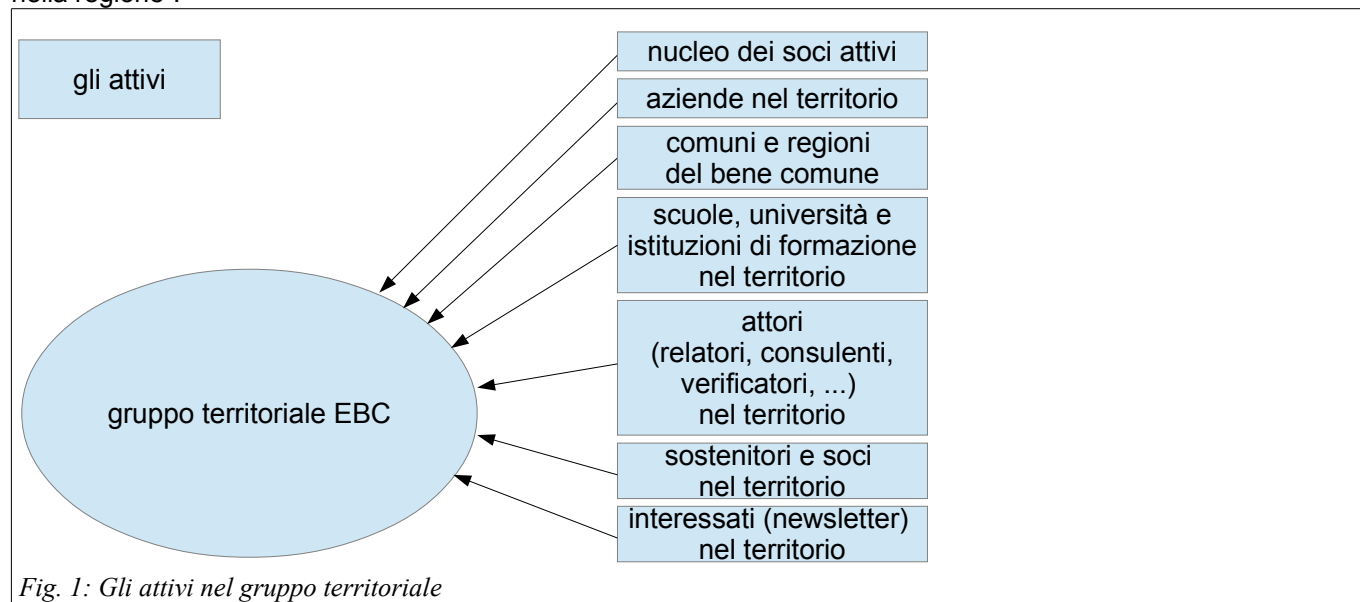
nella regione".

gli attivi

nucleo dei soci attivi

aziende nel territorio

comuni e regioni del bene comune

scuole, università e istituzioni di formazione nel territorio

attori (relatori, consulenti, verificatori, ...) nel territorio

sostenitori e soci nel territorio

interessati (newsletter) nel territorio

gruppo territoriale EBC

*Fig. 1: Gli attivi nel gruppo territoriale*